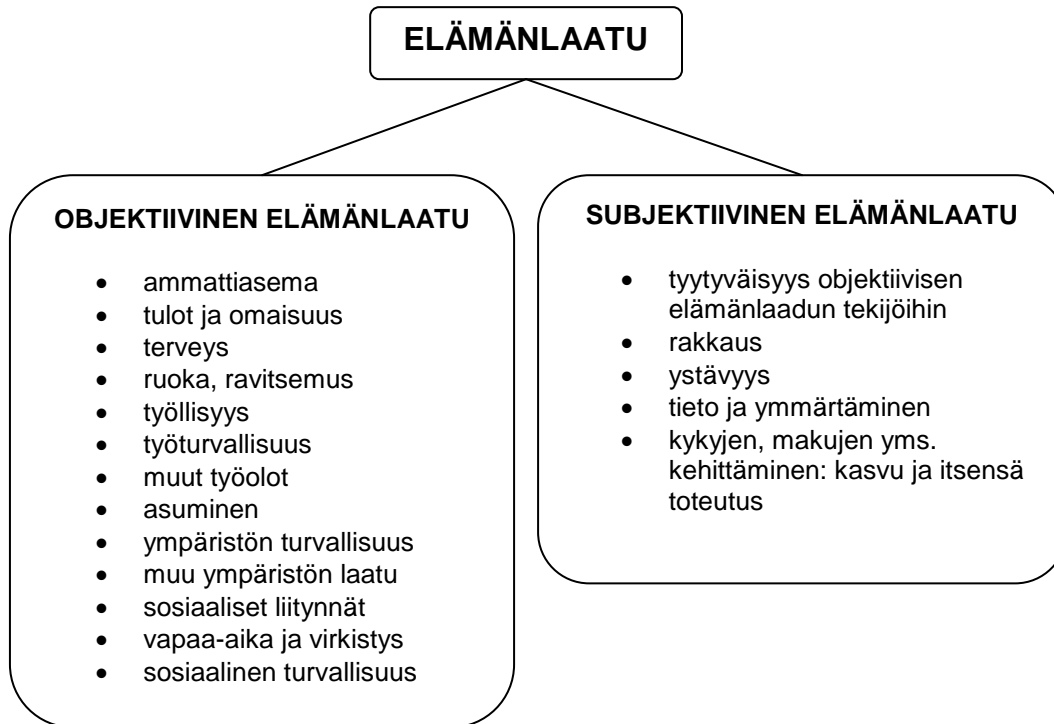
ELÄMÄNLAATU

OBJEKTIIVINEN ELÄMÄNLAATU

- ammattiasema
- tulot ja omaisuus
- terveys
- ruoka, ravitsemus
- työllisyys
- työturvallisuus
- muut työolot
- asuminen
- ympäristön turvallisuus
- muu ympäristön laatu
- sosiaaliset liitynnät
- vapaa-aika ja virkistys
- sosiaalinen turvallisuus

SUBJEKTIIVINEN ELÄMÄNLAATU

- tyytyväisyys objektiivisen elämänlaadun tekijöihin
- rakkaus
- ystävyys
- tieto ja ymmärtäminen
- kykyjen, makujen yms. kehittäminen: kasvu ja itsensä toteutus